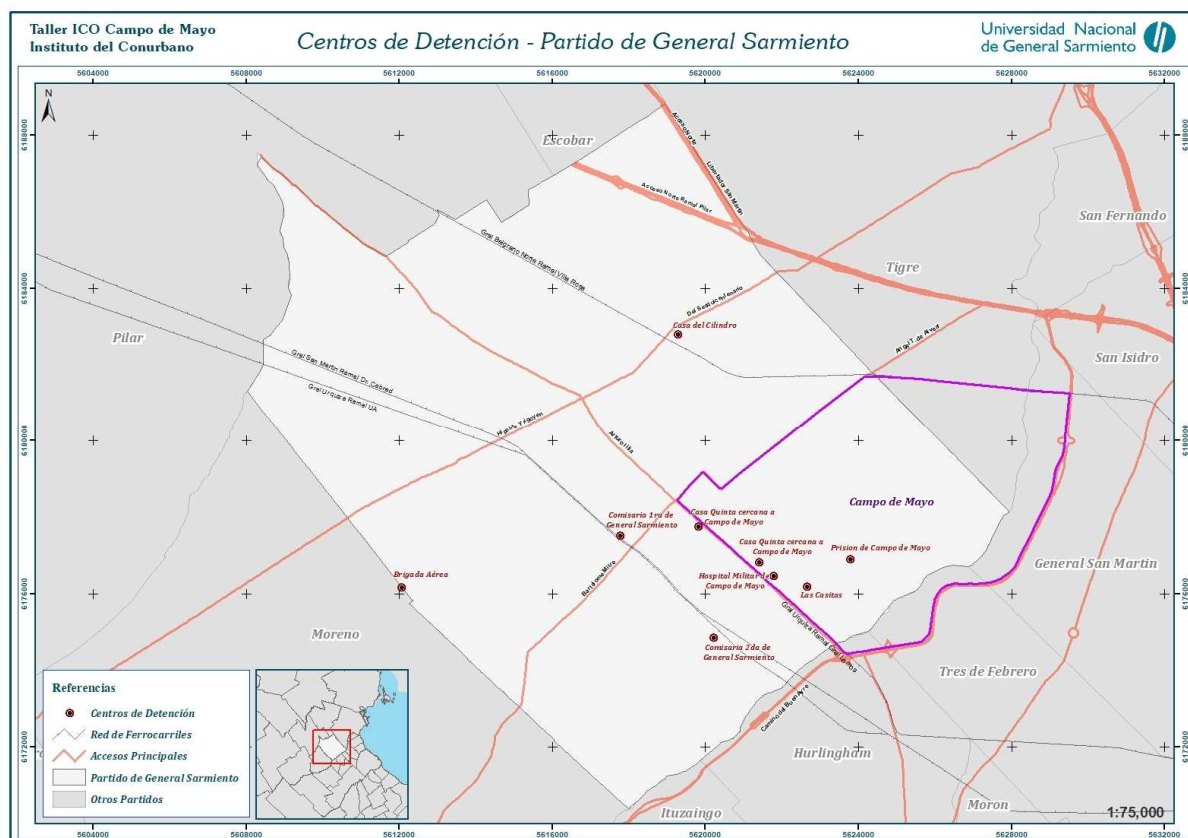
Taller ICO Campo de Mayo
Instituto del Conurbano

Centros de Detención - Partido de General Sarmiento

Universidad Nacional de General Sarmiento

5604000 5608000 5612000 5616000 5620000 5624000 5628000 5632000

6188000 6184000 6180000 6176000 6172000

N

Escobar
San Fernando
Tigre
Pilar
San Isidro
Campo de Mayo
General San Martin
Moreno
Tres de Febrero
Hurlingham
Ituzaingo
Moron

Acceso Norte
Libertador San Martin
Acceso Norte Ramal Pilar
Gral Belgrano Norte Ramal Villa Rosa
Del Sesquicentenario
Gral San Martin Ramal Dr. Cabred
Gral Urquiza Ramal UA
Hipólito Yrigoyen
Arturo Illia
Ricardo Balbín
Gral T. de Alvear
Bartolomé Mitre
Gral Urquiza Ramal Gral Lemos
Camino de Buen Ayre

Casa del Cilindro
Comisaria 1ra de General Sarmiento
Casa Quinta cercana a Campo de Mayo
Casa Quinta cercana a Campo de Mayo
Prision de Campo de Mayo
Hospital Militar de Campo de Mayo
Las Casitas
Brigada Aérea
Comisaria 2da de General Sarmiento

Referencias
Centros de Detención
Red de Ferrocarriles
Accesos Principales
Partido de General Sarmiento
Otros Partidos

1:75,000